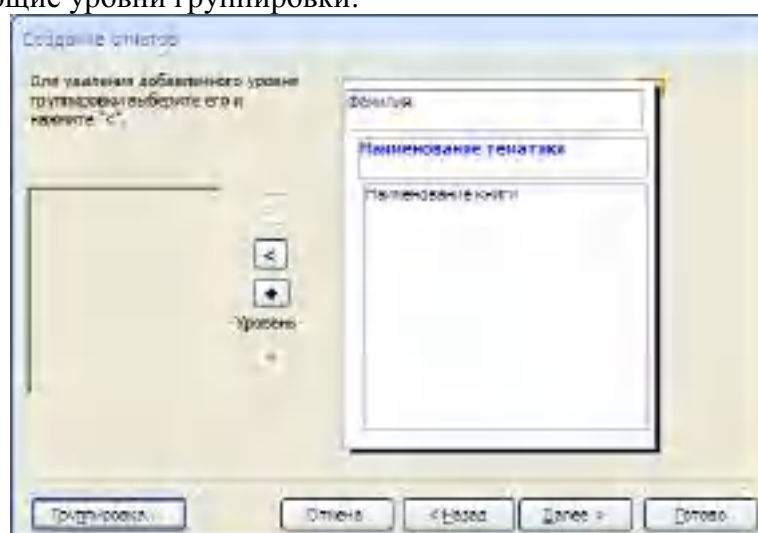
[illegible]щие уровни группировки.

Создание отчетов

Для удаления добавленного уровня группировки выберите его и нажмите "<".

Фамилия

Наименование тематики

Наименование книги

<

Уровень

Группировка...

Отмена

< Назад

Далее >

Готово